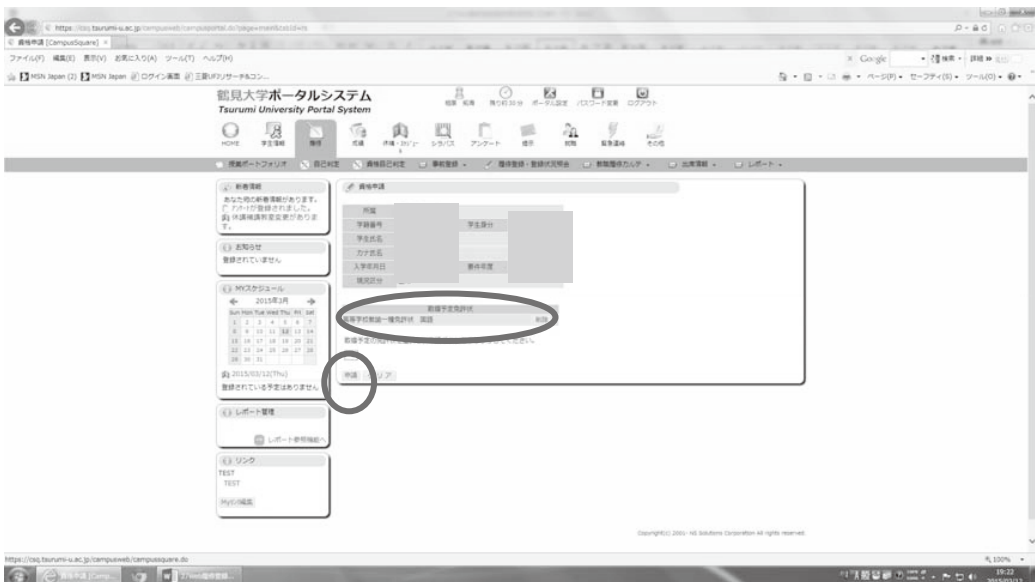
https://csq.tsurumi-u.ac.jp/campusweb/campusportal.do?page=main&tabId=ts

資格申請 [CampusSquare]

ファイル(F) 編集(E) 表示(V) お気に入り(A) ツール(T) ヘルプ(H)

MSN Japan (2) MSN Japan ログイン画面 三菱UFJリサーチ&コン...

鶴見大学ポータルシステム
Tsurumi University Portal System

相互 拡張 残り約30分 ポータル設定 パスワード変更 ログアウト

HOME 学生情報 履修 成績 休講・ガリ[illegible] シラバス アンケート 提示 就職 緊急連絡 その他

授業ポートフォリオ 自己判定 資格自己判定 事前登録 履修登録・登録状況照会 教職履修カルテ 出席情報 レポート

新着情報
あなた宛の新着情報があります。
アカウントが登録されました。
休講補講教室変更があります。

お知らせ
登録されていません

MYスケジュール
2015年3月
Sun Mon Tue Wed Thu Fri Sat
1 2 3 4 5 6 7
8 9 10 11 12 13 14
15 16 17 18 19 20 21
22 23 24 25 26 27 28
29 30 31

2015/03/12(Thu)
登録されている予定はありません

レポート管理
レポート参照機能へ

リンク
TEST
TEST
MyLink編集

資格申請

所属
学籍番号
学生身分
学生氏名
カナ氏名
入学年月日
要件年度
現況区分

取得予定免許状
高等学校教諭一種免許状 英語

取得予定の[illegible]

申請 クリア

Copyright(C) 2001- NS Solutions Corporation All rights reserved.

https://csq.tsurumi-u.ac.jp/campusweb/campussquare.do

100%

19:22
2015/03/12